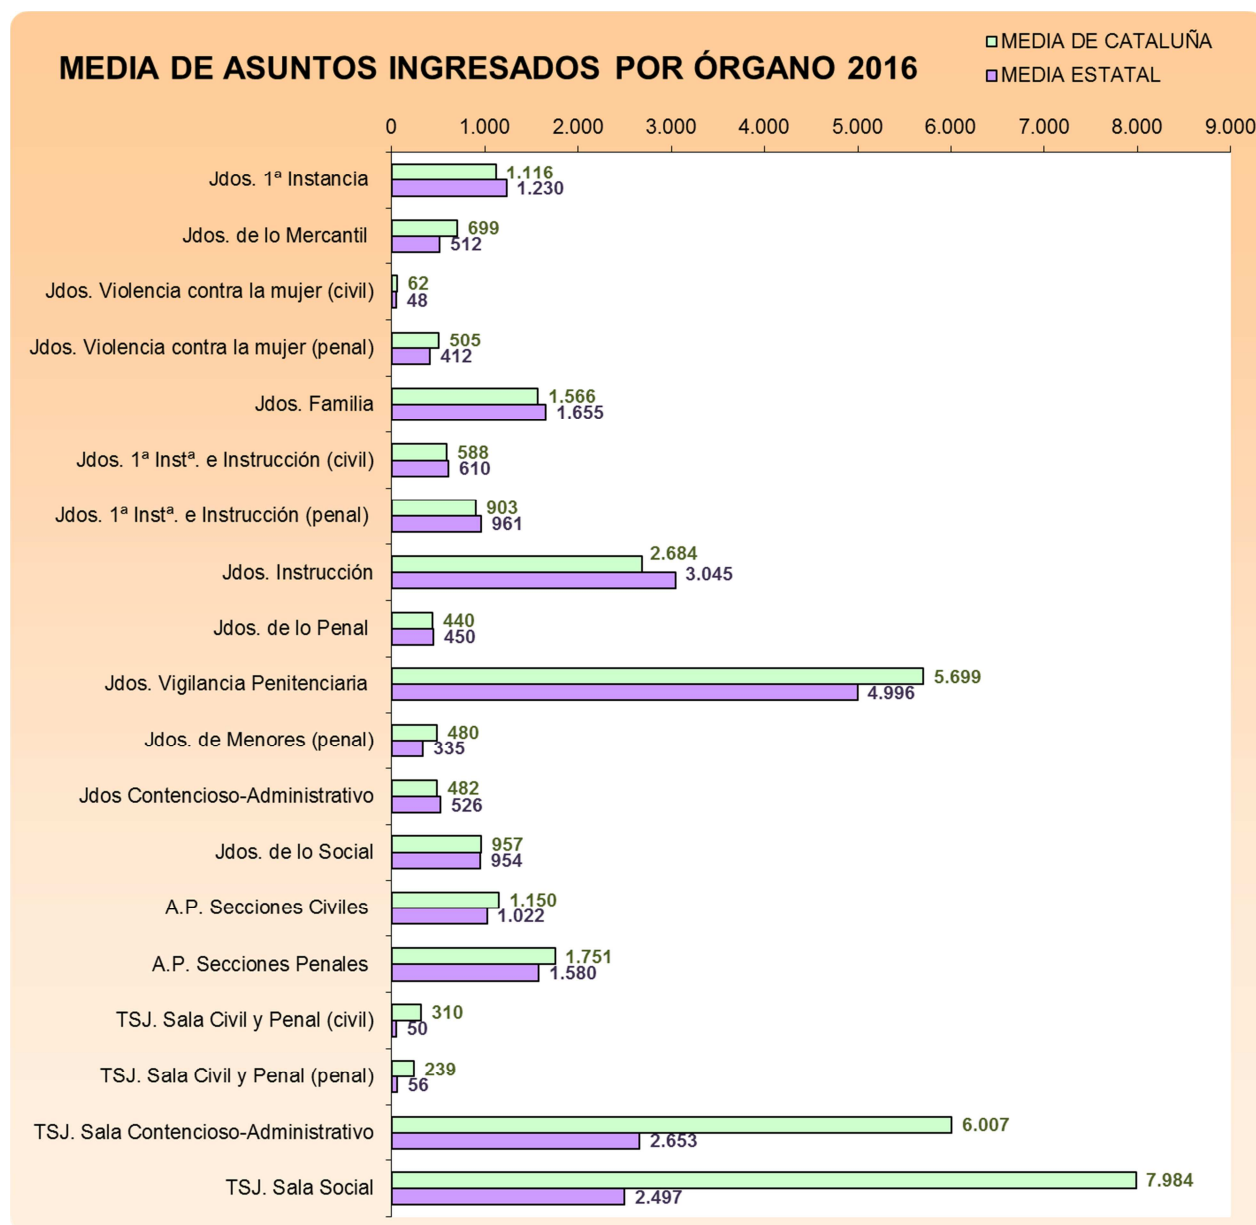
MEDIA DE ASUNTOS INGRESADOS POR ÓRGANO 2016

MEDIA DE CATALUÑA
MEDIA ESTATAL

0 1.000 2.000 3.000 4.000 5.000 6.000 7.000 8.000 9.000

| Órgano | Media de Cataluña | Media Estatal |
|---|---|---|
| Jdos. 1ª Instancia | 1.116 | 1.230 |
| Jdos. de lo Mercantil | 699 | 512 |
| Jdos. Violencia contra la mujer (civil) | 62 | 48 |
| Jdos. Violencia contra la mujer (penal) | 505 | 412 |
| Jdos. Familia | 1.566 | 1.655 |
| Jdos. 1ª Instª. e Instrucción (civil) | 588 | 610 |
| Jdos. 1ª Instª. e Instrucción (penal) | 903 | 961 |
| Jdos. Instrucción | 2.684 | 3.045 |
| Jdos. de lo Penal | 440 | 450 |
| Jdos. Vigilancia Penitenciaria | 5.699 | 4.996 |
| Jdos. de Menores (penal) | 480 | 335 |
| Jdos Contencioso-Administrativo | 482 | 526 |
| Jdos. de lo Social | 957 | 954 |
| A.P. Secciones Civiles | 1.150 | 1.022 |
| A.P. Secciones Penales | 1.751 | 1.580 |
| TSJ. Sala Civil y Penal (civil) | 310 | 50 |
| TSJ. Sala Civil y Penal (penal) | 239 | 56 |
| TSJ. Sala Contencioso-Administrativo | 6.007 | 2.653 |
| TSJ. Sala Social | 7.984 | 2.497 |